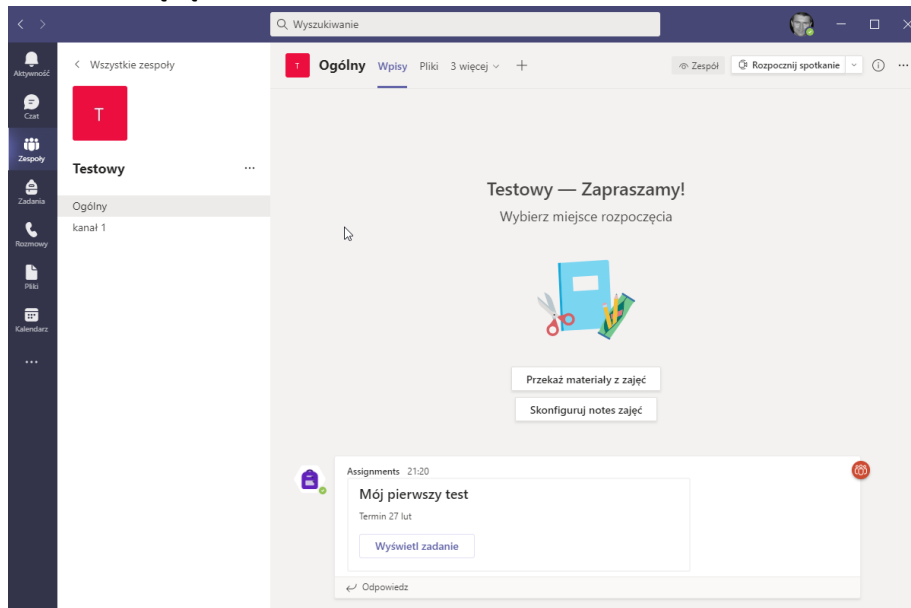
Wyszukiwanie

Aktywność
Czat
Zespoły
Zadania
Rozmowy
Pliki
Kalendarz
...

< Wszystkie zespoły

T

Testowy ...

Ogólny
kanał 1

T Ogólny Wpisy Pliki 3 więcej +

Zespół Rozpocznij spotkanie

Testowy — Zapraszamy!
Wybierz miejsce rozpoczęcia

Przekaż materiały z zajęć
Skonfiguruj notes zajęć

Assignments 21:20
Mój pierwszy test
Termin 27 lut
Wyświetl zadanie

Odpowiedz